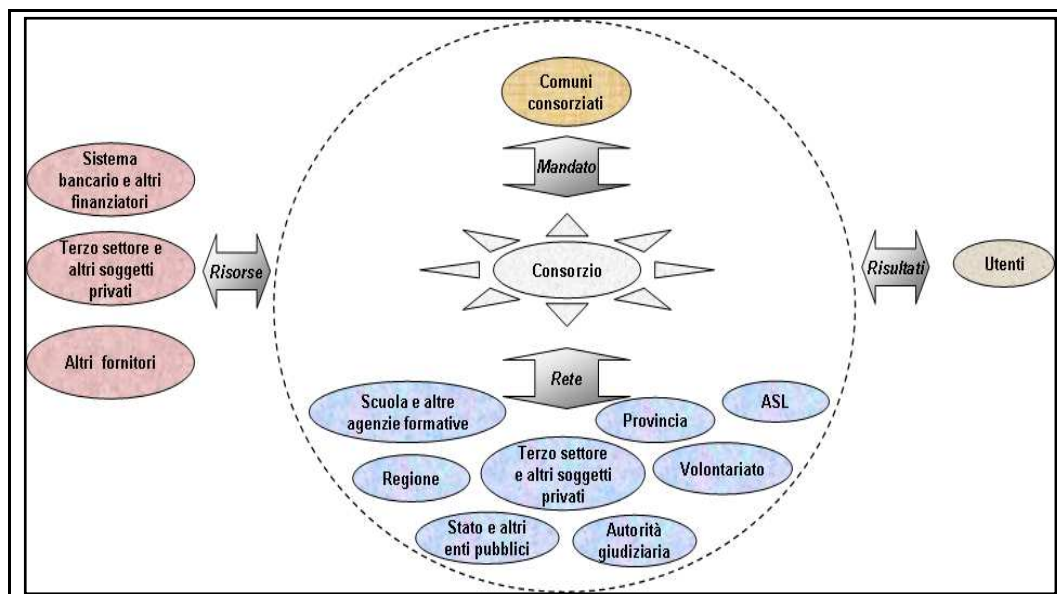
Comuni consorziati

Mandato

Sistema bancario e altri finanziatori

Terzo settore e altri soggetti privati

Risorse

Consorzio

Risultati

Utenti

Altri fornitori

Rete

Scuola e altre agenzie formative

Provincia

ASL

Regione

Terzo settore e altri soggetti privati

Volontariato

Stato e altri enti pubblici

Autorità giudiziaria